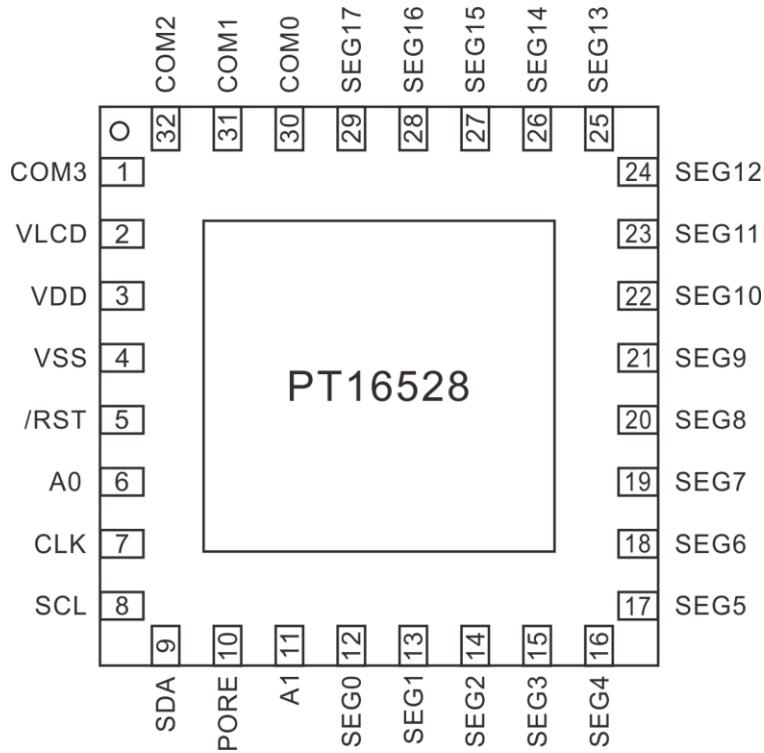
COM2 COM1 COM0 SEG17 SEG16 SEG15 SEG14 SEG13

32 31 30 29 28 27 26 25

COM3 1
VLCD 2
VDD 3
VSS 4
/RST 5
A0 6
CLK 7
SCL 8

24 SEG12
23 SEG11
22 SEG10
21 SEG9
20 SEG8
19 SEG7
18 SEG6
17 SEG5

PT16528

9 10 11 12 13 14 15 16

SDA PORE A1 SEG0 SEG1 SEG2 SEG3 SEG4